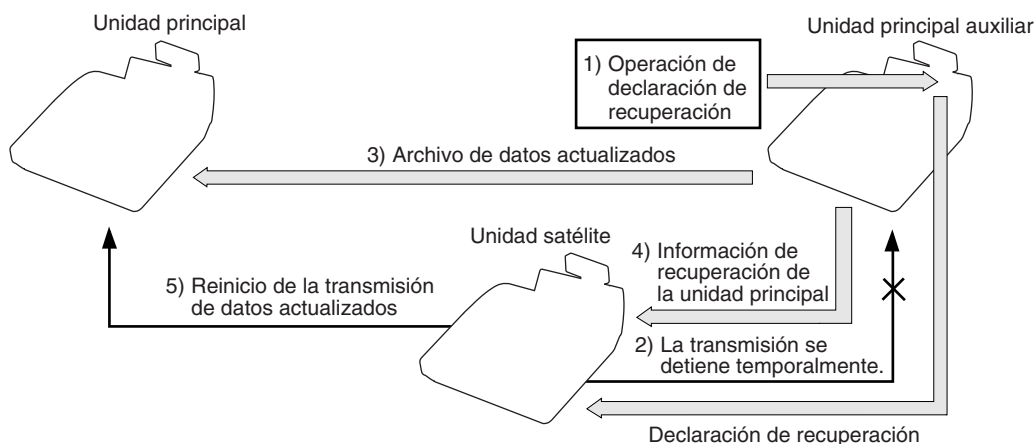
Unidad principal

Unidad principal auxiliar

1) Operación de declaración de recuperación

3) Archivo de datos actualizados

Unidad satélite

4) Información de recuperación de la unidad principal

5) Reinicio de la transmisión de datos actualizados

2) La transmisión se detiene temporalmente.

Declaración de recuperación